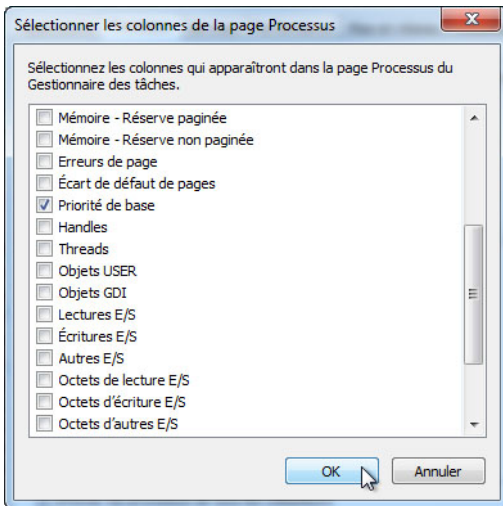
Sélectionner les colonnes de la page Processus

Sélectionnez les colonnes qui apparaîtront dans la page Processus du Gestionnaire des tâches.

Mémoire - Réserve paginée
Mémoire - Réserve non paginée
Erreurs de page
Écart de défaut de pages
Priorité de base
Handles
Threads
Objets USER
Objets GDI
Lectures E/S
Écritures E/S
Autres E/S
Octets de lecture E/S
Octets d'écriture E/S
Octets d'autres E/S

OK
Annuler